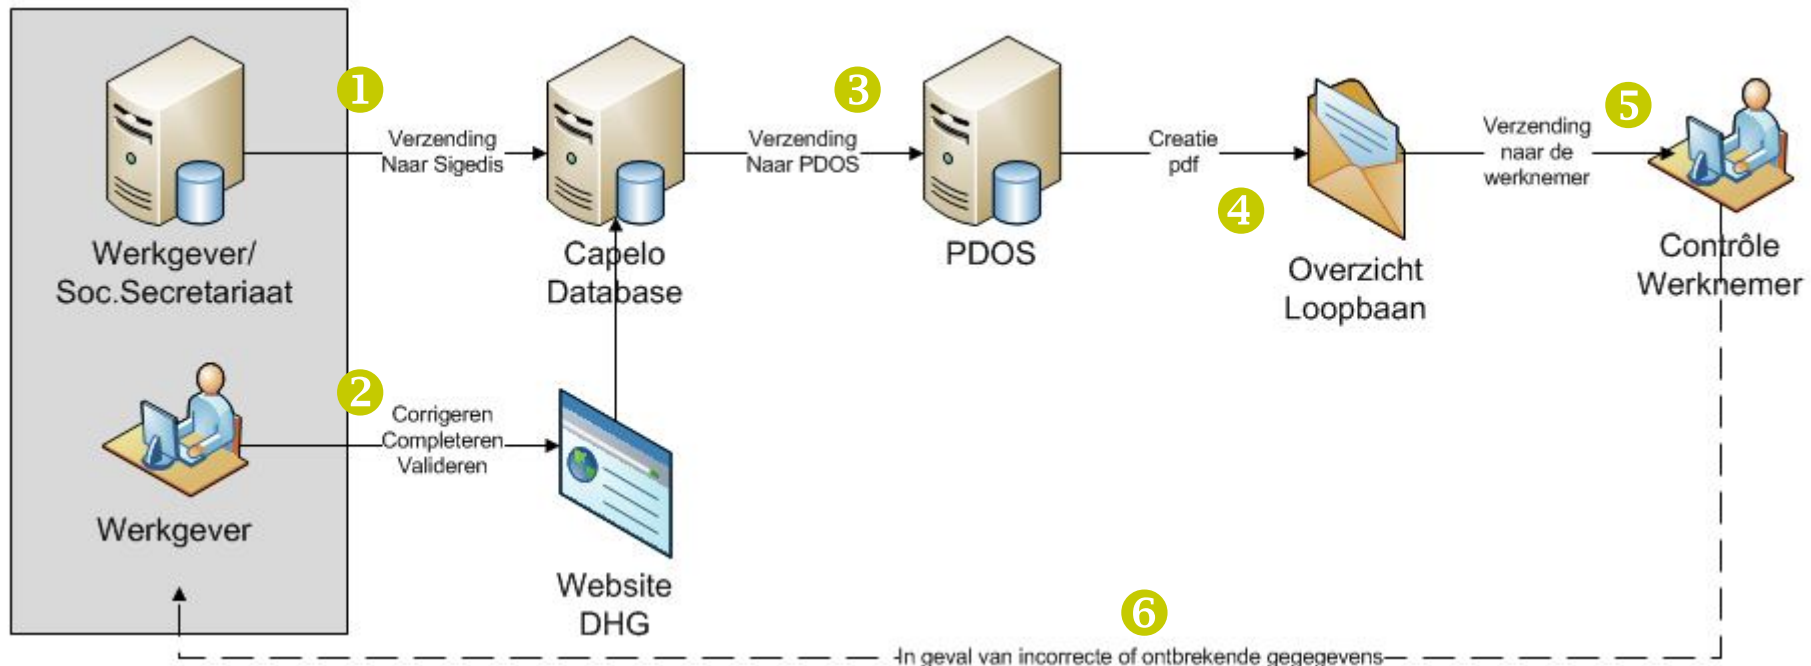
Werkgever/
Soc.Secretariaat

1

Verzending
Naar Sigedis

Capelo
Database

3

Verzending
Naar PDOS

PDOS

Creatie
pdf

4

Overzicht
Loopbaan

Verzending
naar de
werknemer

5

Contrôle
Werknemer

Werkgever

2

Corrigeren
Completeren
Valideren

Website
DHG

6

In geval van incorrecte of ontbrekende gegegevens